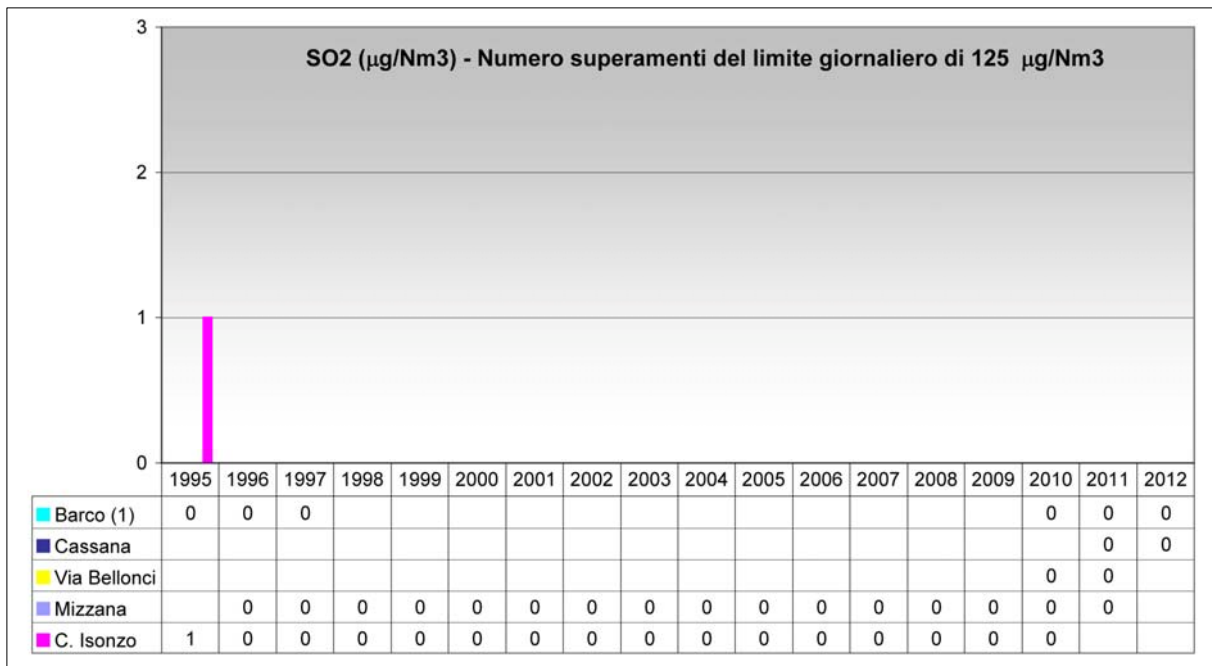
SO2 ($\mu$g/Nm3) - Numero superamenti del limite giornaliero di 125 $\mu$g/Nm3

3
2
1
0

| | 1995 | 1996 | 1997 | 1998 | 1999 | 2000 | 2001 | 2002 | 2003 | 2004 | 2005 | 2006 | 2007 | 2008 | 2009 | 2010 | 2011 | 2012 |
|---|---|---|---|---|---|---|---|---|---|---|---|---|---|---|---|---|---|---|
| Barco (1) | 0 | 0 | 0 | | | | | | | | | | | | | 0 | 0 | 0 |
| Cassana | | | | | | | | | | | | | | | | | 0 | 0 |
| Via Bellonci | | | | | | | | | | | | | | | | 0 | 0 | |
| Mizzana | | 0 | 0 | 0 | 0 | 0 | 0 | 0 | 0 | 0 | 0 | 0 | 0 | 0 | 0 | 0 | 0 | |
| C. Isonzo | 1 | 0 | 0 | 0 | 0 | 0 | 0 | 0 | 0 | 0 | 0 | 0 | 0 | 0 | 0 | 0 | | |